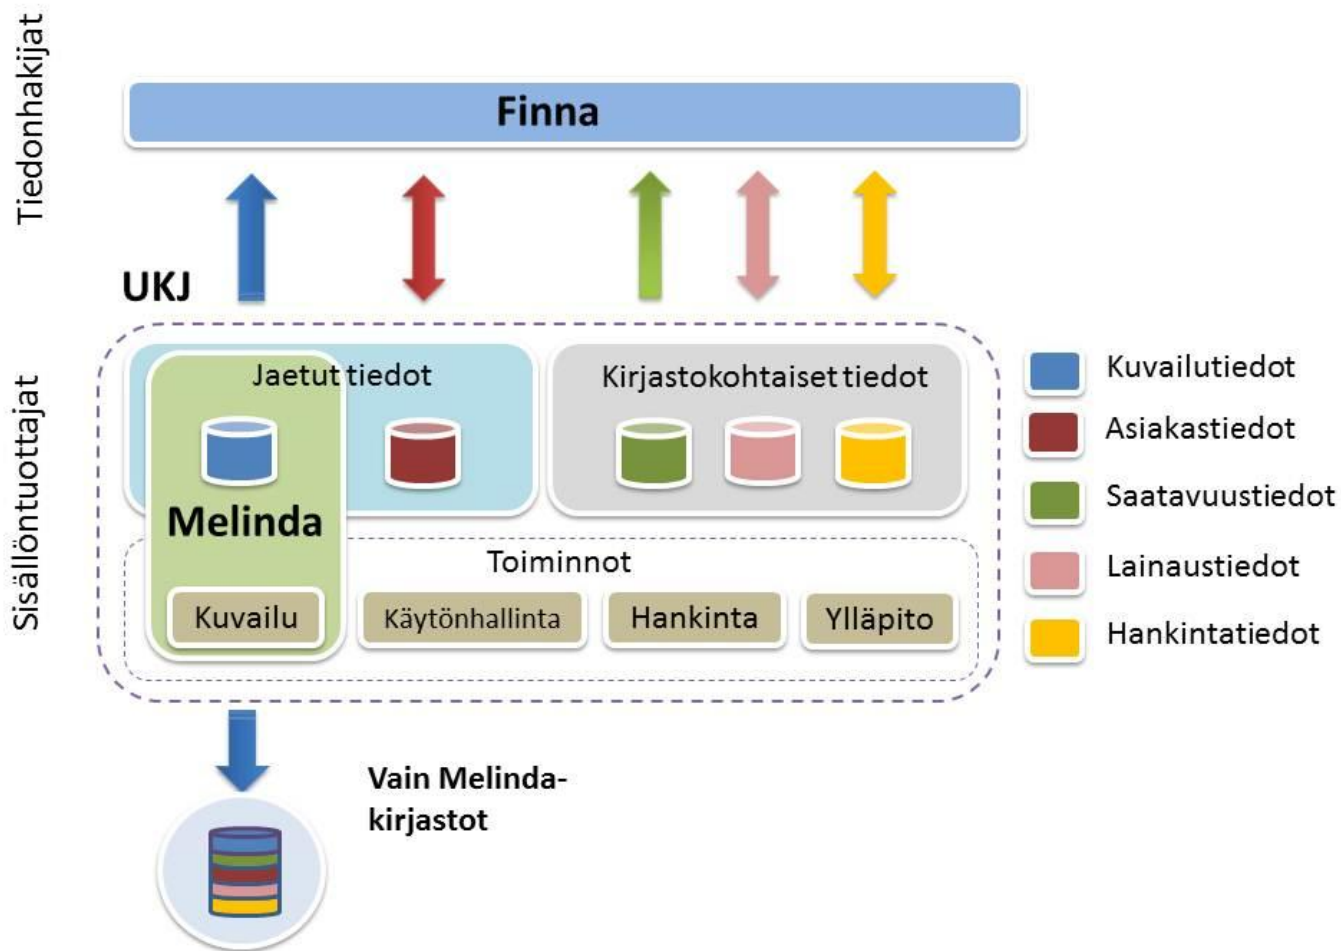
Tiedonhakijat

Finna

UKJ

Sisällöntuottajat

Jaetut tiedot

Melinda

Kirjastokohtaiset tiedot

Toiminnot

Kuvailu

Käytönhallinta

Hankinta

Ylläpito

Kuvailutiedot

Asiakastiedot

Saatavuustiedot

Lainaustiedot

Hankintatiedot

Vain Melinda-kirjastot